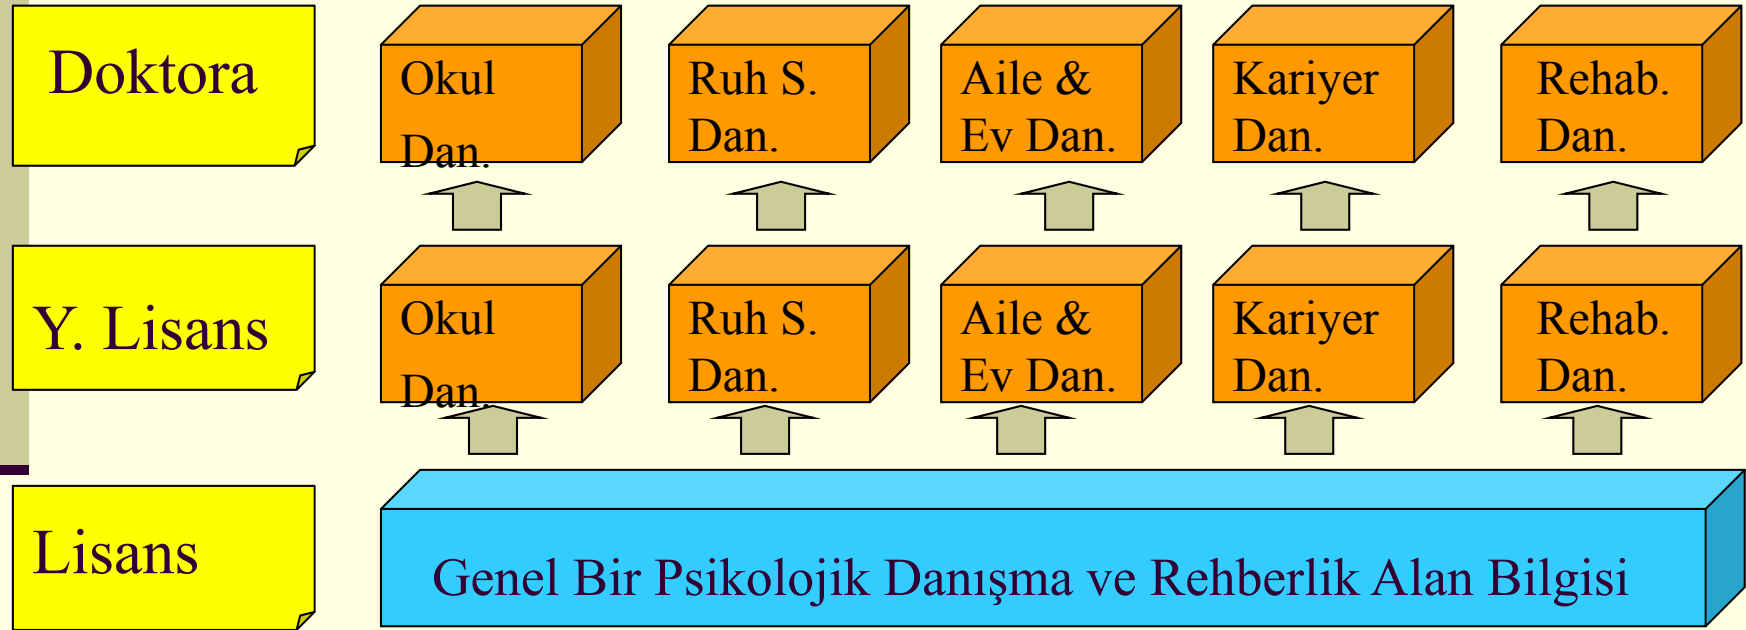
Doktora

Okul Dan.

Ruh S. Dan.

Aile & Ev Dan.

Kariyer Dan.

Rehab. Dan.

Y. Lisans

Okul Dan.

Ruh S. Dan.

Aile & Ev Dan.

Kariyer Dan.

Rehab. Dan.

Lisans

Genel Bir Psikolojik Danışma ve Rehberlik Alan Bilgisi